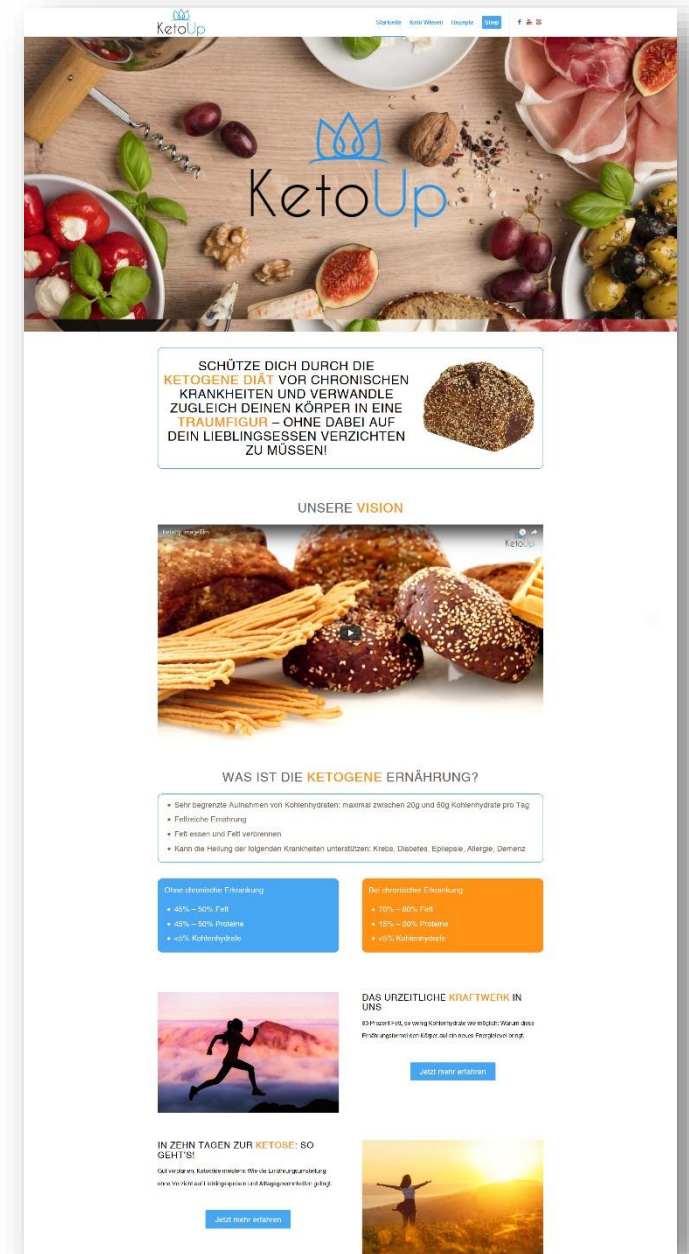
KetoUp

Startseite Keto Wissen Rezepte Shop

KetoUp

SCHÜTZE DICH DURCH DIE KETOGENE DIÄT VOR CHRONISCHEN KRANKHEITEN UND VERWANDLE ZUGLEICH DEINEN KÖRPER IN EINE TRAUMFIGUR – OHNE DABEI AUF DEIN LIEBLINGSESSEN VERZICHTEN ZU MÜSSEN!

UNSERE VISION

KetoUp Imagefilm

KetoUp

WAS IST DIE KETOGENE ERNÄHRUNG?

• Sehr begrenzte Aufnahmen von Kohlenhydraten: maximal zwischen 20g und 50g Kohlenhydrate pro Tag
• Fettreiche Ernährung
• Fett essen und Fett verbrennen
• Kann die Heilung der folgenden Krankheiten unterstützen: Krebs, Diabetes, Epilepsie, Allergie, Demenz

Ohne chronische Erkrankung:
• 45% – 50% Fett
• 45% – 50% Proteine
• <5% Kohlenhydrate

Bei chronischer Erkrankung:
• 70% – 80% Fett
• 15% – 20% Proteine
• <5% Kohlenhydrate

DAS URZEITLICHE KRAFTWERK IN UNS

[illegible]

Jetzt mehr erfahren

IN ZEHN TAGEN ZUR KETOSE: SO GEHT'S!

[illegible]

Jetzt mehr erfahren